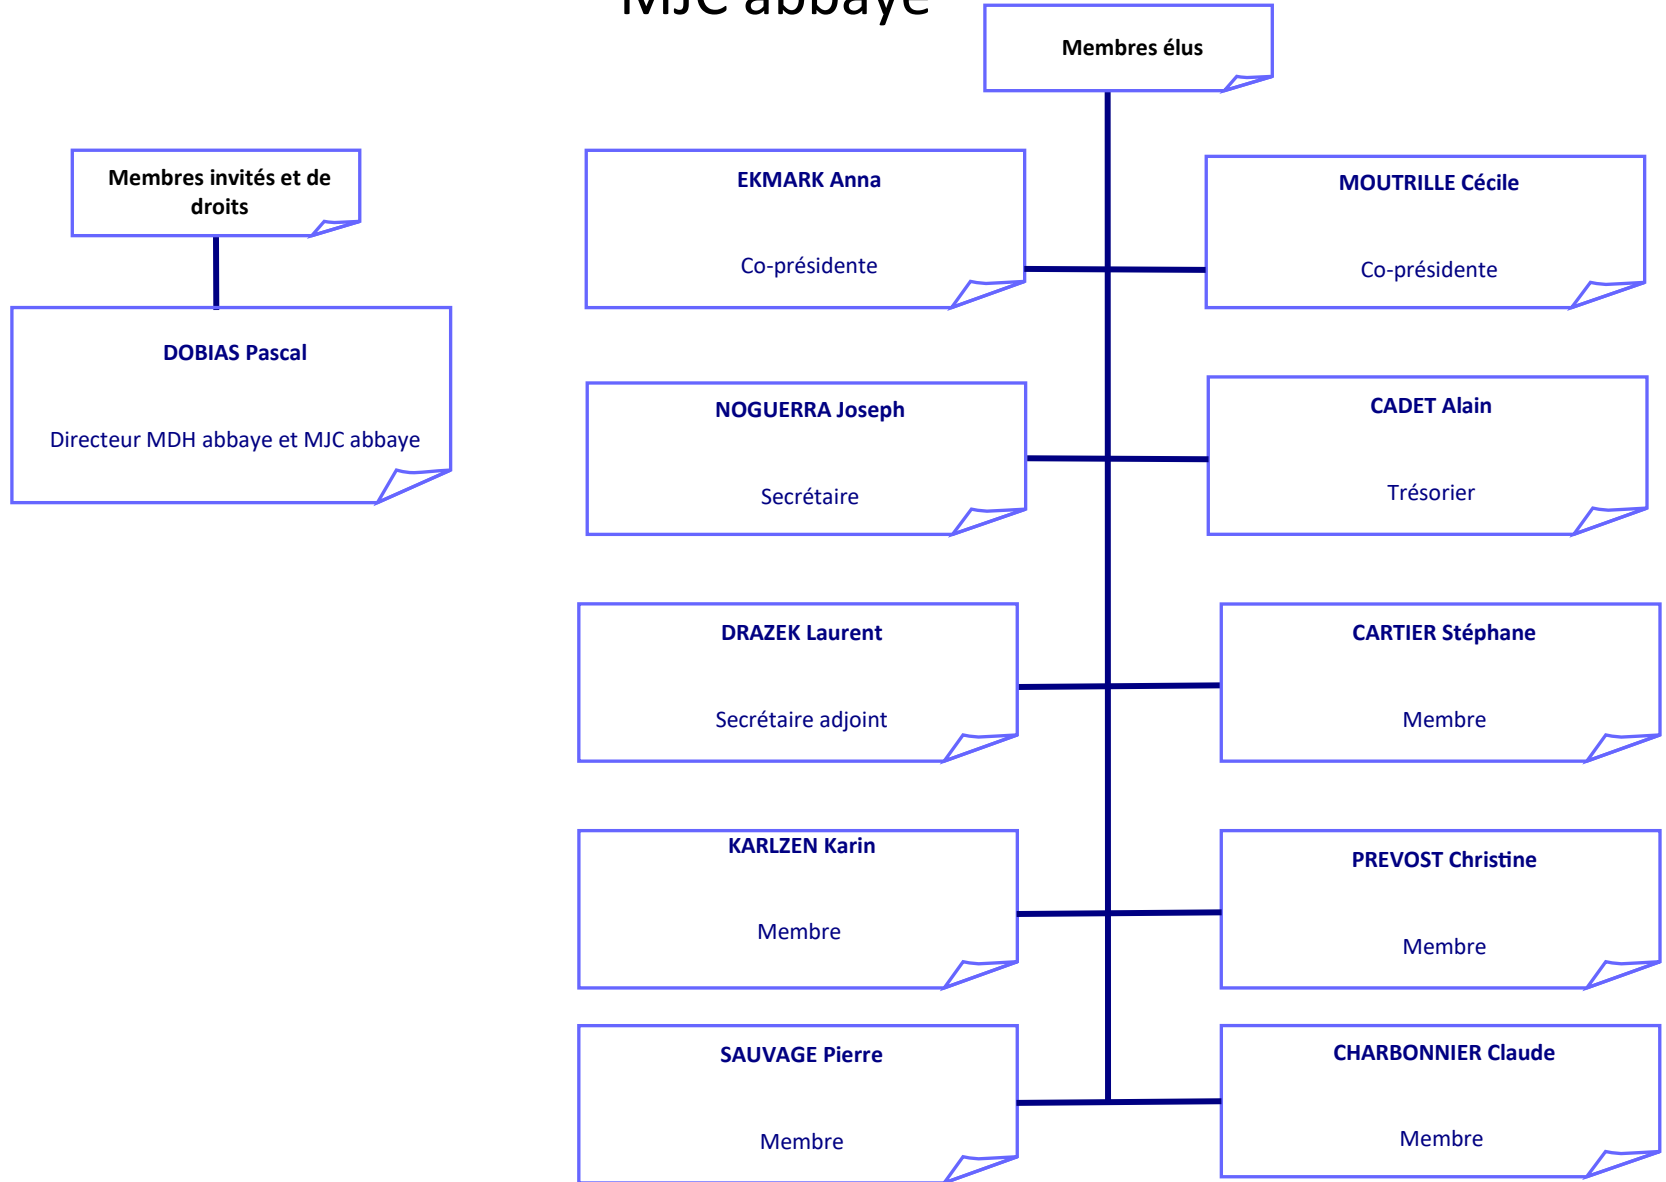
MJC abbaye

Membres élus

Membres invités et de droits

DOBIAS Pascal

Directeur MDH abbaye et MJC abbaye

EKMARK Anna

Co-présidente

MOUTRILLE Cécile

Co-présidente

NOGUERRA Joseph

Secrétaire

CADET Alain

Trésorier

DRAZEK Laurent

Secrétaire adjoint

CARTIER Stéphane

Membre

KARLZEN Karin

Membre

PREVOST Christine

Membre

SAUVAGE Pierre

Membre

CHARBONNIER Claude

Membre